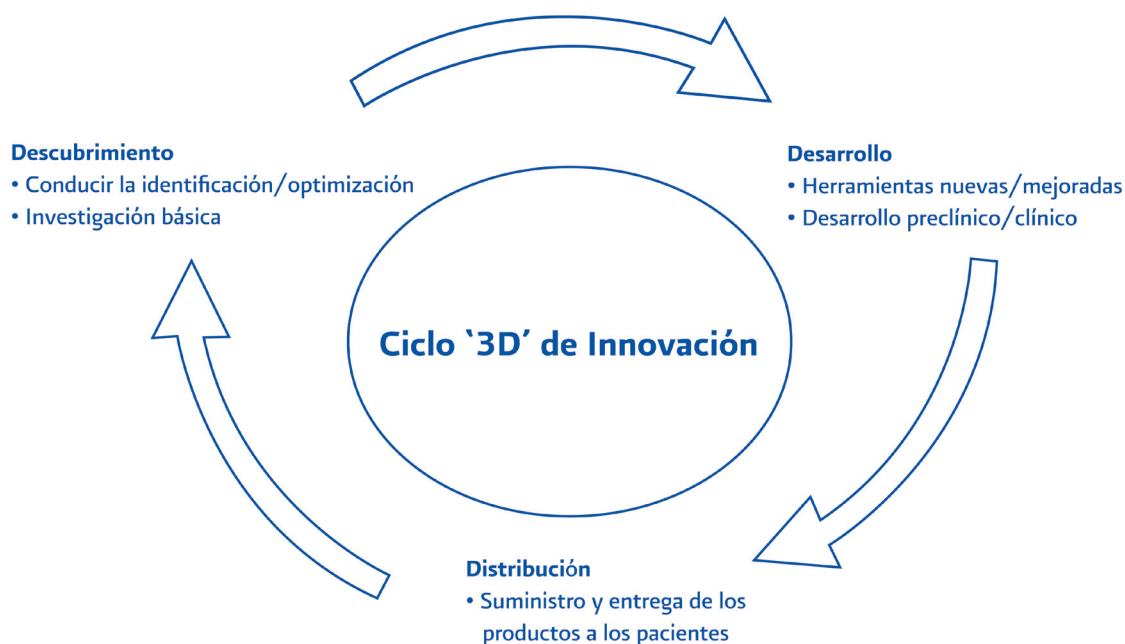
Descubrimiento
• Conducir la identificación/optimización
• Investigación básica

Desarrollo
• Herramientas nuevas/mejoradas
• Desarrollo preclínico/clínico

Ciclo `3D´ de Innovación

Distribución
• Suministro y entrega de los productos a los pacientes